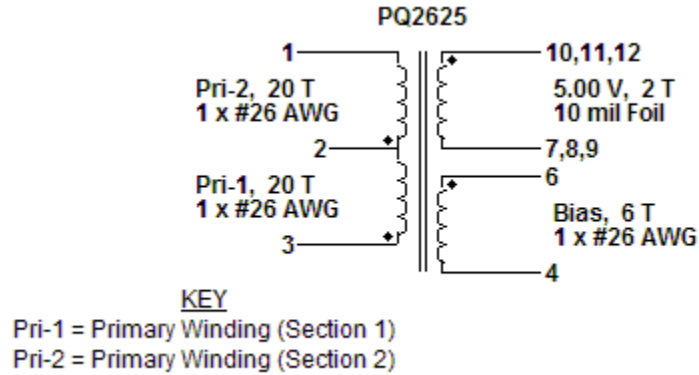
PQ2625

1

Pri-2, 20 T
1 x #26 AWG

2

Pri-1, 20 T
1 x #26 AWG

3

10,11,12

5.00 V, 2 T
10 mil Foil

7,8,9

6

Bias, 6 T
1 x #26 AWG

4

KEY
Pri-1 = Primary Winding (Section 1)
Pri-2 = Primary Winding (Section 2)